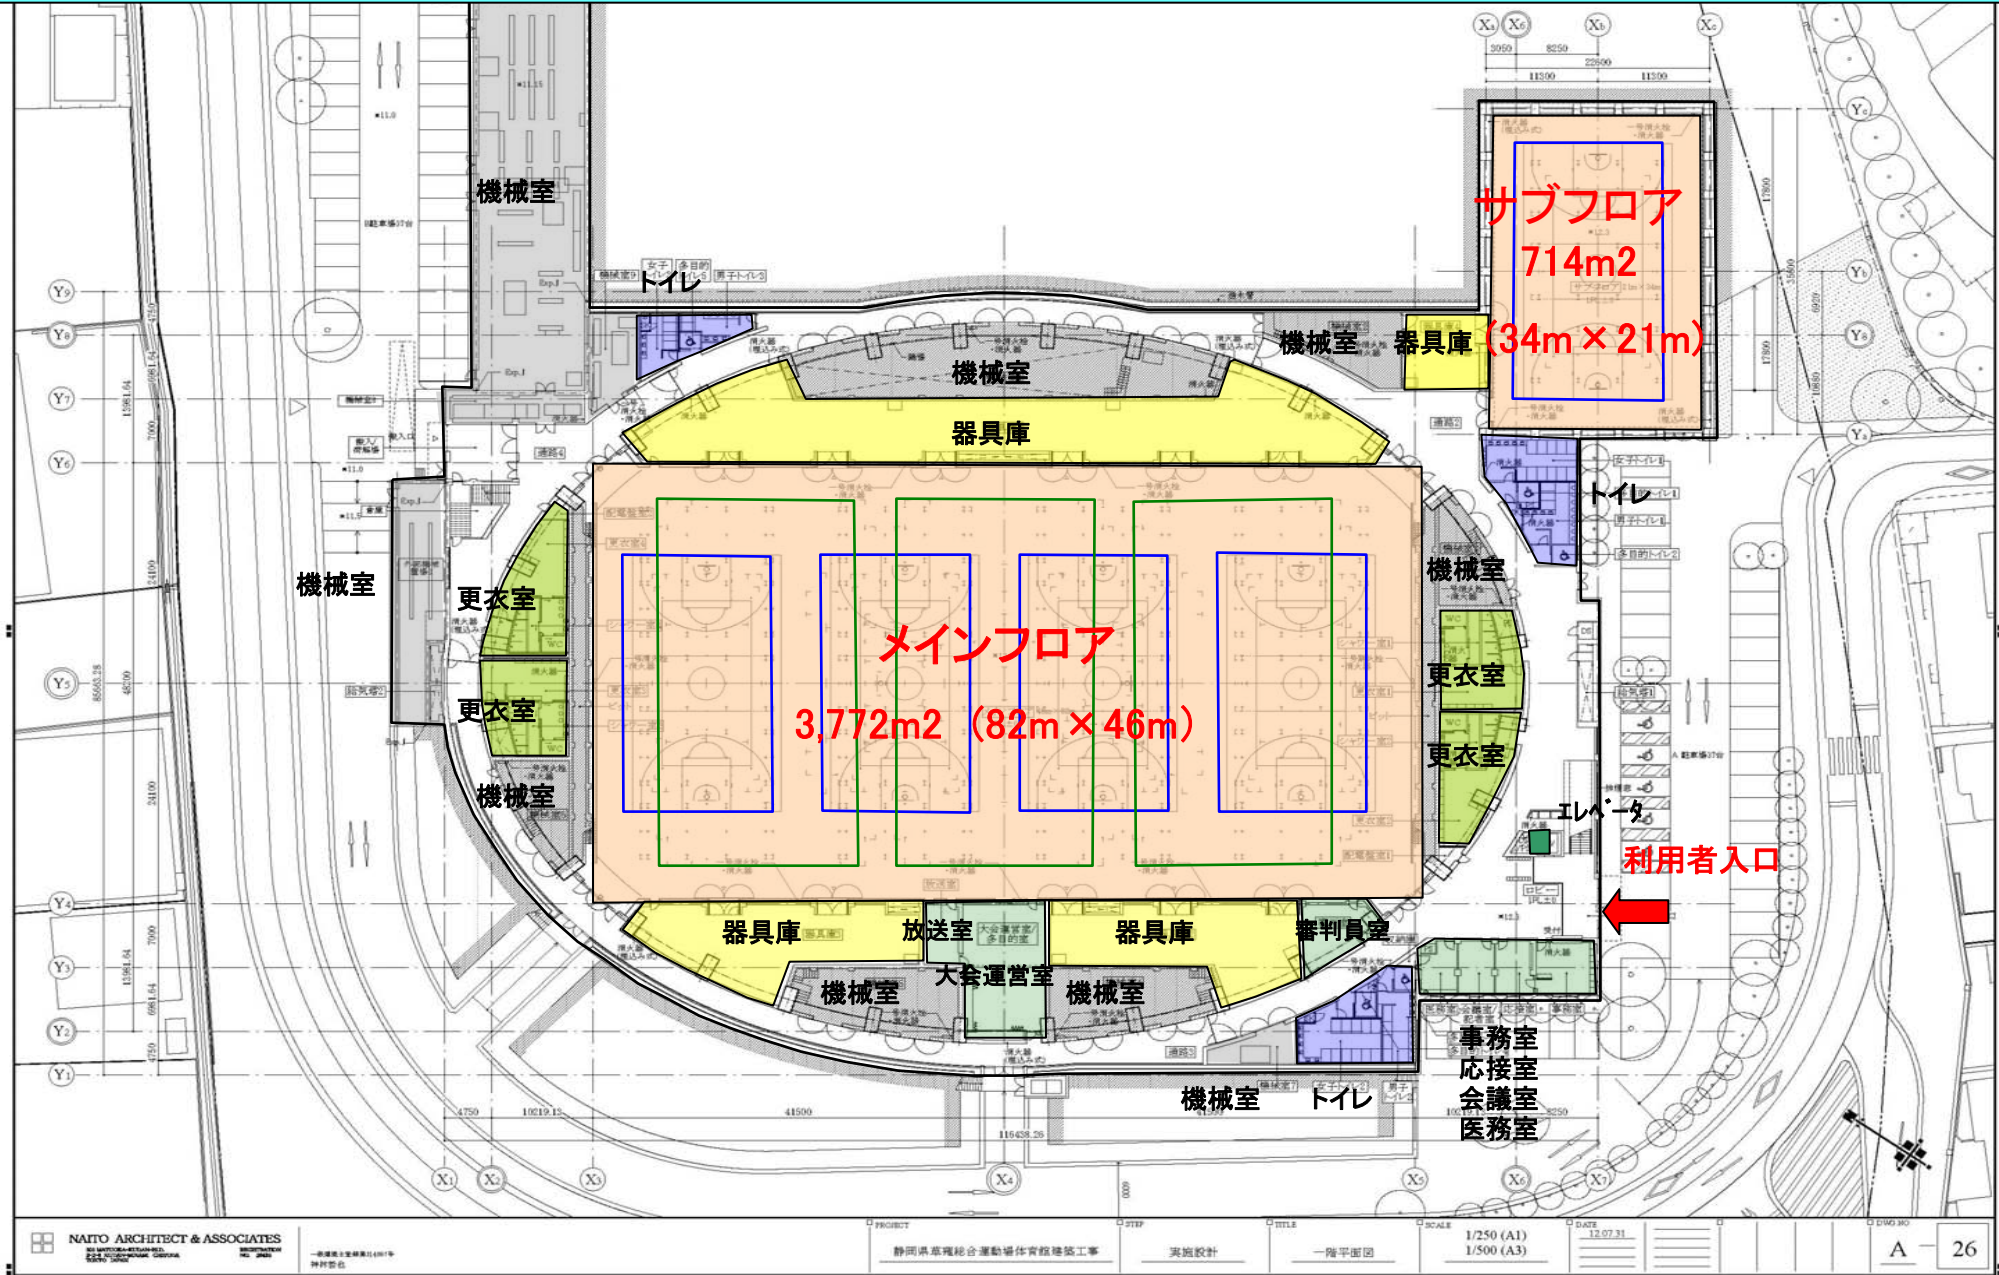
サブフロア
714m2
（34m×21m）

機械室
トイレ
機械室
器具庫
機械室
器具庫
トイレ
機械室
更衣室
更衣室
機械室
メインフロア
3,772m2 （82m×46m）
機械室
更衣室
更衣室
エレベータ
利用者入口
器具庫
放送室
器具庫
審判員室
大会運営室
機械室
機械室
事務室
応接室
会議室
医務室
機械室
トイレ

$X_a$ $X_6$ $X_b$ $X_c$
3050 8250 22600 11300 11300
$Y_c$ $Y_b$ $Y_8$ $Y_a$ $Y_9$ $Y_8$ $Y_7$ $Y_6$ $Y_5$ $Y_4$ $Y_3$ $Y_2$ $Y_1$
$X_1$ $X_2$ $X_3$ $X_4$ $X_5$ $X_6$ $X_7$
4750 10219.15 41500 116438.26 8250

NAITO ARCHITECT & ASSOCIATES
静岡県草薙総合運動場体育館建築工事
実施設計
一階平面図
1/250 (A1)
1/500 (A3)
12.07.31
A 26